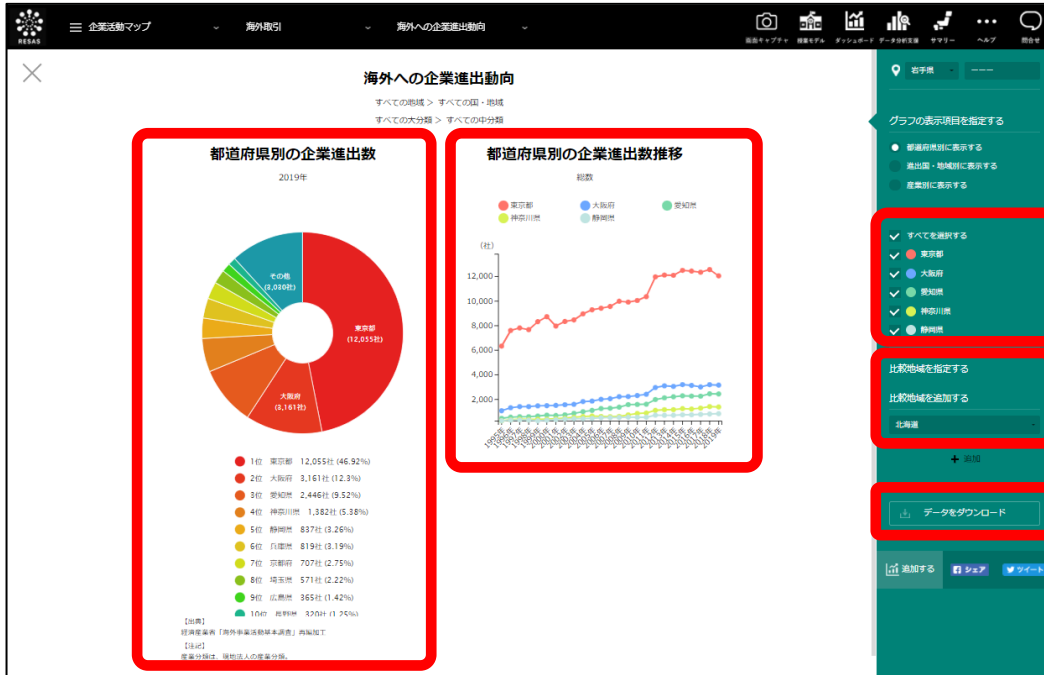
RESAS

企業活動マップ

海外取引

海外への企業進出動向

画面キャプチャ 稼働モデル ダッシュボード データ分析支援 サマリー ヘルプ 問合せ

海外への企業進出動向

すべての地域 > すべての国・地域

すべての大分類 > すべての中分類

都道府県別の企業進出数

2019年

その他 (8,080社)

東京都 (12,055社)

大阪府 (3,161社)

1位 東京都 12,055社 (46.92%)
2位 大阪府 3,161社 (12.3%)
3位 愛知県 2,446社 (9.52%)
4位 神奈川県 1,382社 (5.38%)
5位 静岡県 837社 (3.26%)
6位 兵庫県 819社 (3.19%)
7位 京都府 707社 (2.75%)
8位 埼玉県 571社 (2.22%)
9位 広島県 365社 (1.42%)
10位 長野県 320社 (1.25%)

【出典】
経済産業省「海外事業活動基本調査」再編加工
【注記】
産業分類は、現地法人の産業分類。

都道府県別の企業進出数推移

総数

東京都 大阪府 愛知県 神奈川県 静岡県

(社)
12,000
10,000
8,000
6,000
4,000
2,000

岩手県 ---

グラフの表示項目を指定する

都道府県別に表示する
進出国・地域別に表示する
産業別に表示する

すべてを選択する
東京都
大阪府
愛知県
神奈川県
静岡県

比較地域を指定する

比較地域を追加する

北海道

追加

データをダウンロード

追加する シェア ツイート